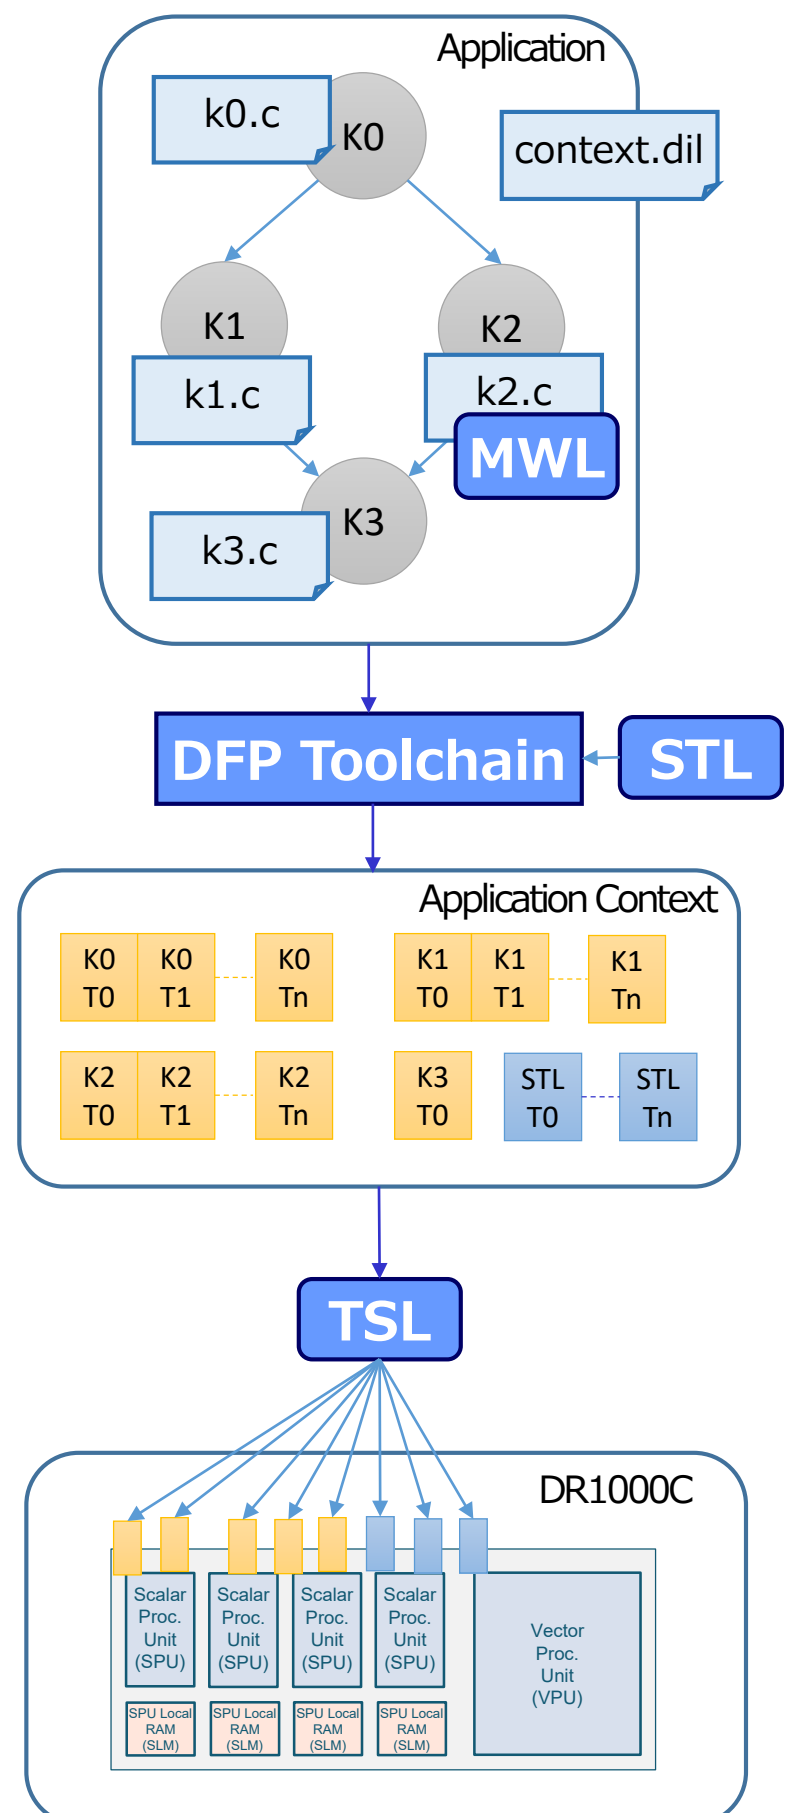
Application

k0.c
K0
context.dil
K1
K2
k1.c
k2.c
MWL
K3
k3.c

DFP Toolchain
STL

Application Context

K0 T0
K0 T1
K0 Tn
K1 T0
K1 T1
K1 Tn
K2 T0
K2 T1
K2 Tn
K3 T0
STL T0
STL Tn

TSL

DR1000C

Scalar Proc. Unit (SPU)
Scalar Proc. Unit (SPU)
Scalar Proc. Unit (SPU)
Scalar Proc. Unit (SPU)
Vector Proc. Unit (VPU)
SPU Local RAM (SLM)
SPU Local RAM (SLM)
SPU Local RAM (SLM)
SPU Local RAM (SLM)